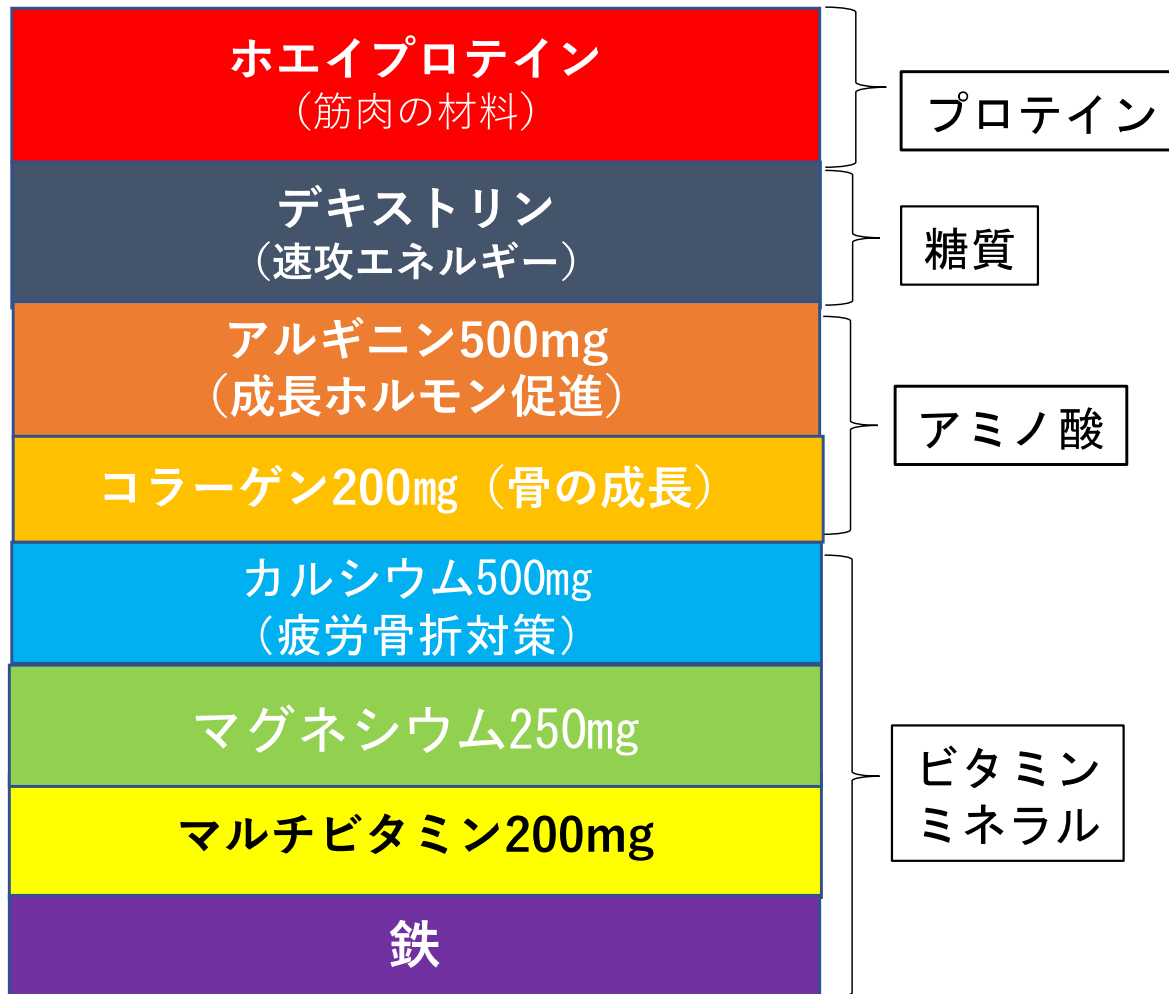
ホエイプロテイン
（筋肉の材料）

デキストリン
（速攻エネルギー）

アルギニン500mg
（成長ホルモン促進）

コラーゲン200mg（骨の成長）

カルシウム500mg
（疲労骨折対策）

マグネシウム250mg

マルチビタミン200mg

鉄

プロテイン

糖質

アミノ酸

ビタミン
ミネラル